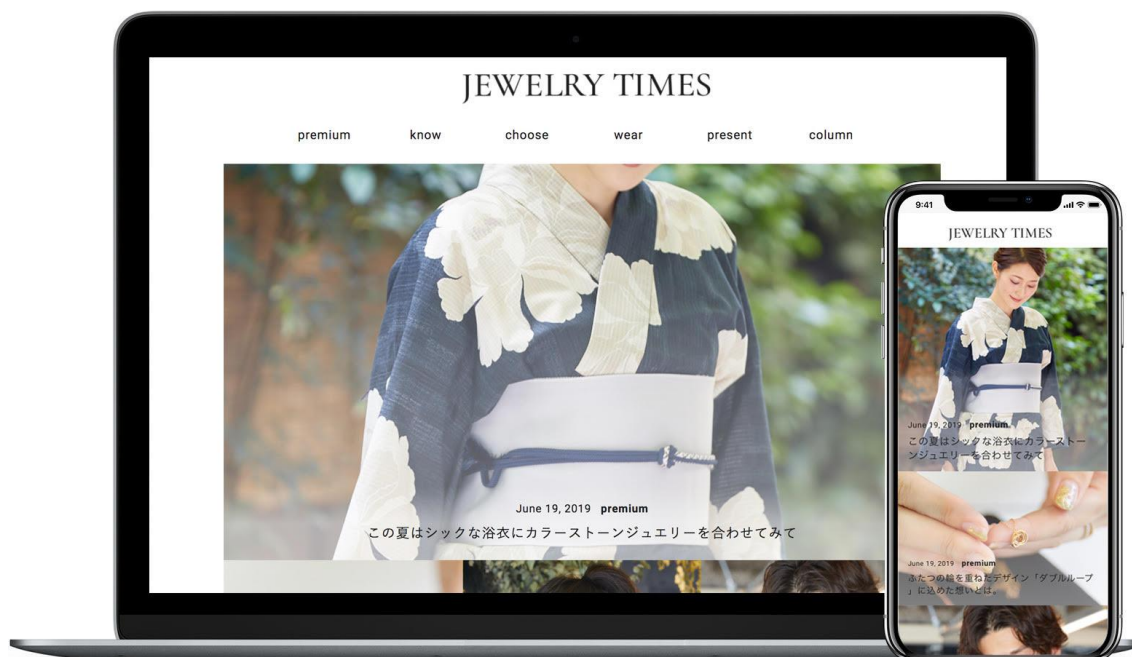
JEWELRY TIMES

premium know choose wear present column

June 19, 2019 premium

この夏はシックな浴衣にカラーストーンジュエリーを合わせてみて

9:41

JEWELRY TIMES

June 19, 2019 premium

この夏はシックな浴衣にカラーストーンジュエリーを合わせてみて

June 19, 2019 premium

ふたつの輪を重ねたデザイン「ダブルループ」に込めた想いとは。